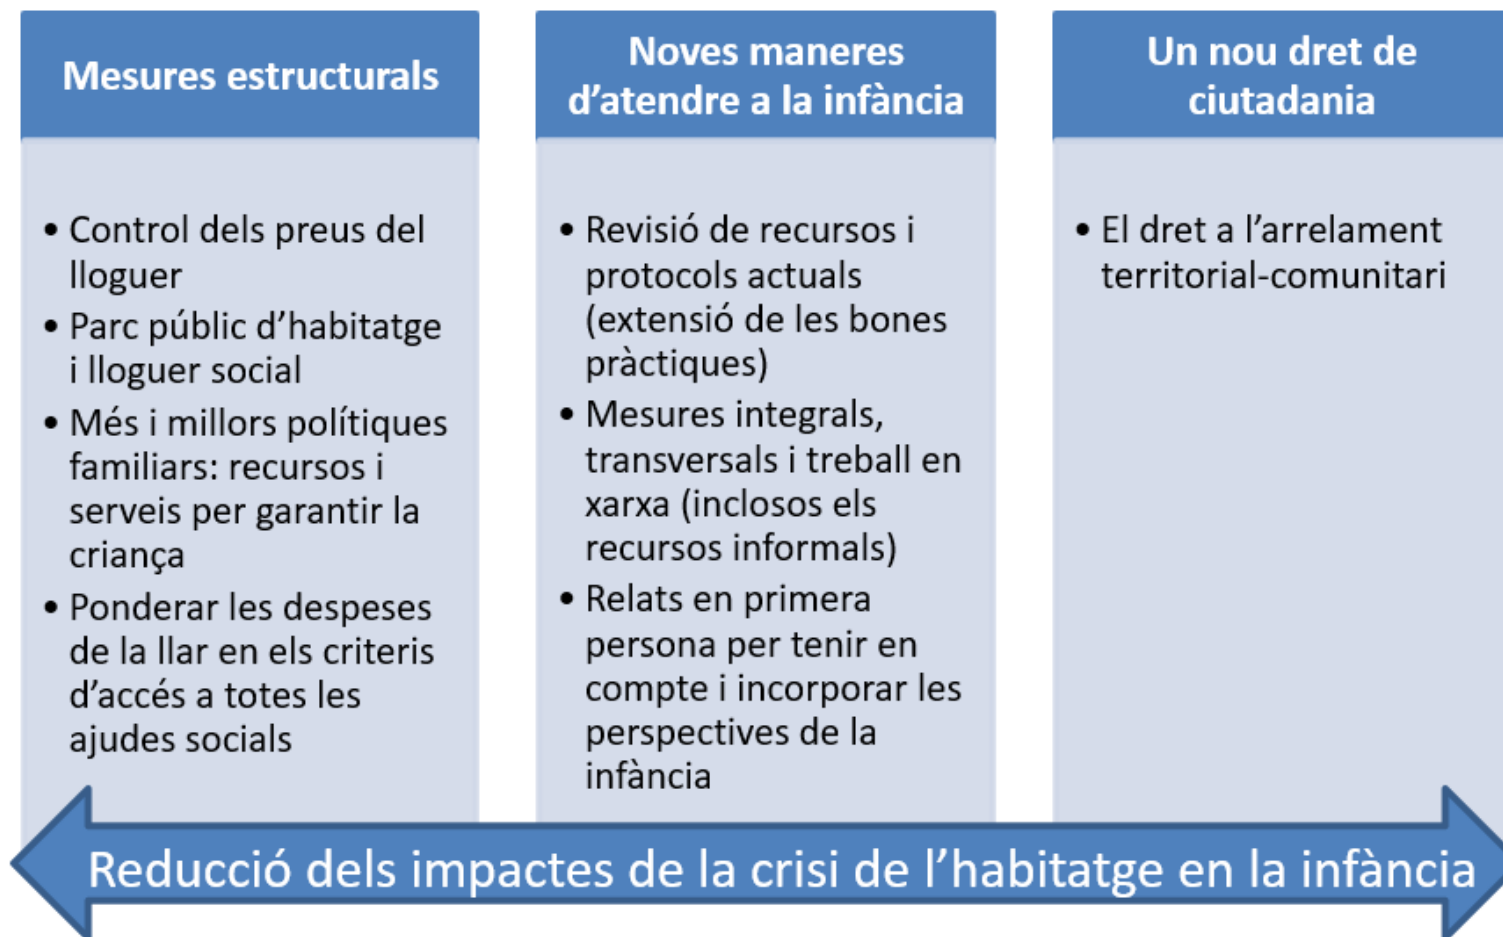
Mesures estructurals

- Control dels preus del lloguer
- Parc públic d’habitatge i lloguer social
- Més i millors polítiques familiars: recursos i serveis per garantir la criança
- Ponderar les despeses de la llar en els criteris d’accés a totes les ajudes socials

Noves maneres d’atendre a la infància

- Revisió de recursos i protocols actuals (extensió de les bones pràctiques)
- Mesures integrals, transversals i treball en xarxa (inclosos els recursos informals)
- Relats en primera persona per tenir en compte i incorporar les perspectives de la infància

Un nou dret de ciutadania

- El dret a l’arrelament territorial-comunitari

Reducció dels impactes de la crisi de l’habitatge en la infància